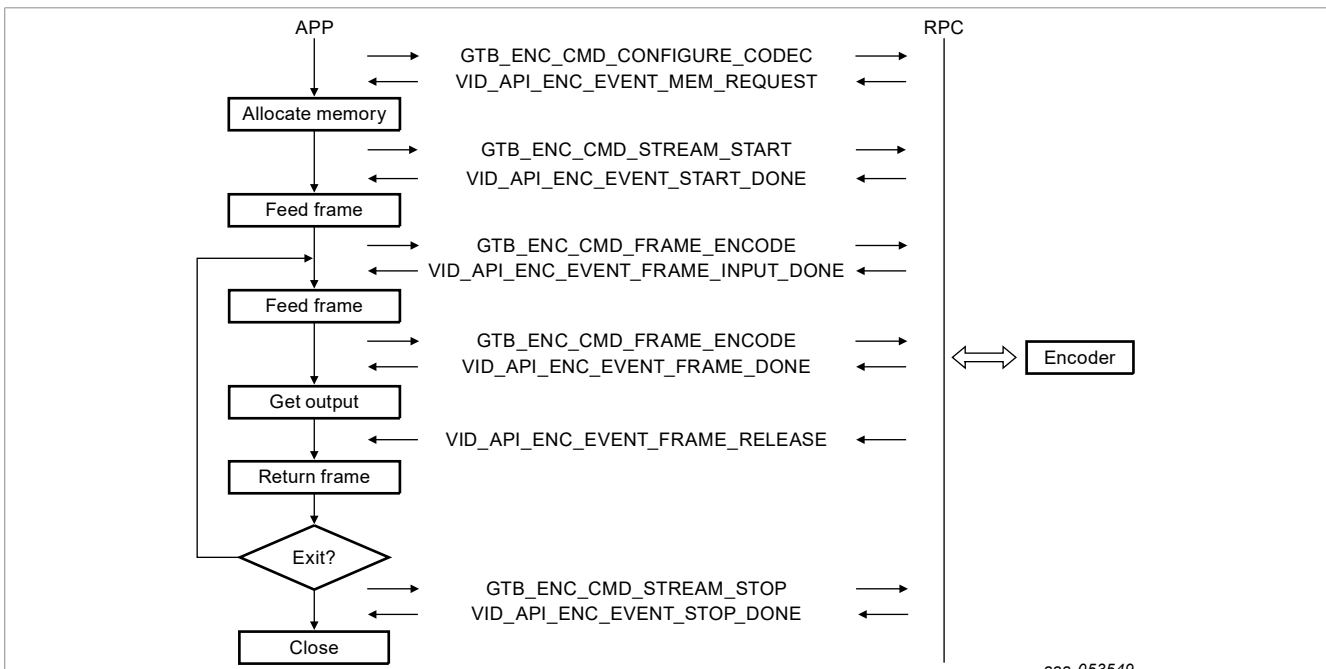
APP

RPC

GTB_ENC_CMD_CONFIGURE_CODEC

VID_API_ENC_EVENT_MEM_REQUEST

Allocate memory

GTB_ENC_CMD_STREAM_START

VID_API_ENC_EVENT_START_DONE

Feed frame

GTB_ENC_CMD_FRAME_ENCODE

VID_API_ENC_EVENT_FRAME_INPUT_DONE

Feed frame

GTB_ENC_CMD_FRAME_ENCODE

VID_API_ENC_EVENT_FRAME_DONE

Encoder

Get output

VID_API_ENC_EVENT_FRAME_RELEASE

Return frame

Exit?

GTB_ENC_CMD_STREAM_STOP

VID_API_ENC_EVENT_STOP_DONE

Close

aaa-053540